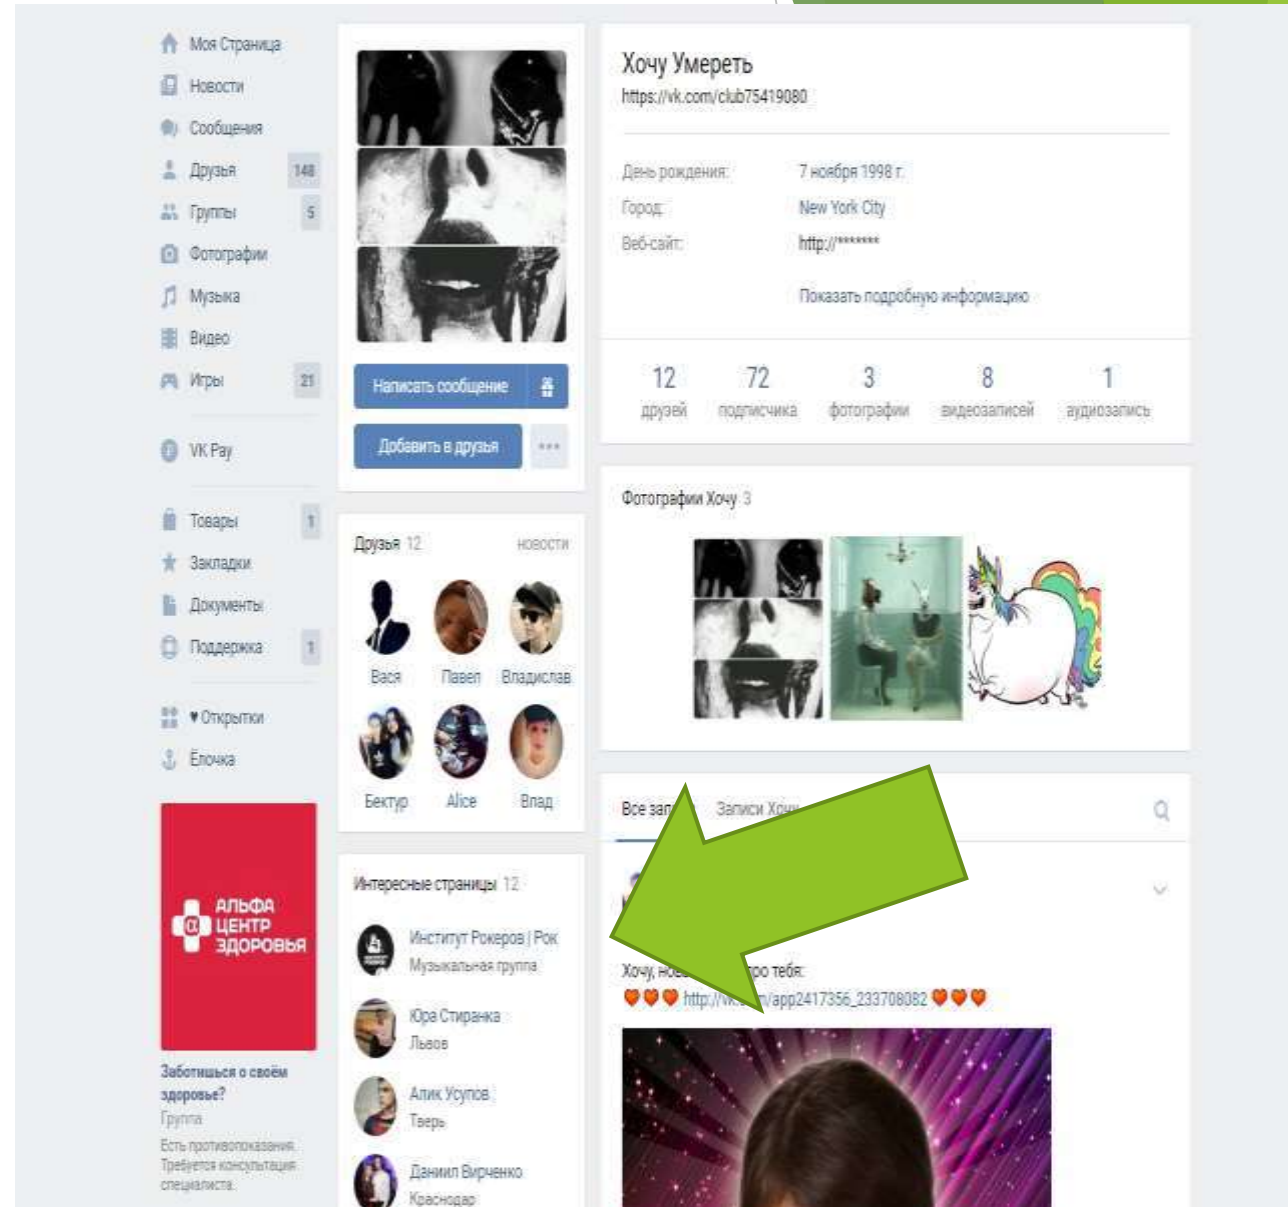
Моя Страница
Новости
Сообщения
Друзья 148
Группы 5
Фотографии
Музыка
Видео
Игры 21
VK Pay
Товары 1
Закладки
Документы
Поддержка 1
♥ Открытки
Ёлочка

АЛЬФА ЦЕНТР ЗДОРОВЬЯ
Заботишься о своём здоровье?
Группа
Есть противопоказания. Требуется консультация специалиста.

Написать сообщение
Добавить в друзья

Друзья 12 новости
Вася Павел Владислав
Бектур Alice Влад

Интересные страницы 12
Институт Рокеров | Рок
Музыкальная группа
Юра Стиранка
Львов
Алик Усупов
Тверь
Данил Вирченко
Краснодар

Хочу Умереть
https://vk.com/club75419080

День рождения: 7 ноября 1998 г.
Город: New York City
Веб-сайт: http://*******
Показать подробную информацию

| 12 | 72 | 3 | 8 | 1 |
|---|---|---|---|---|
| друзей | подписчика | фотографии | видеозаписей | аудиозапись |

Фотографии Хочу 3

Все зап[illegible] Записи Хоч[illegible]

Хочу, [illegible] про тебя:
♥♥♥ http://vk.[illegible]/app2417356_233708082 ♥♥♥